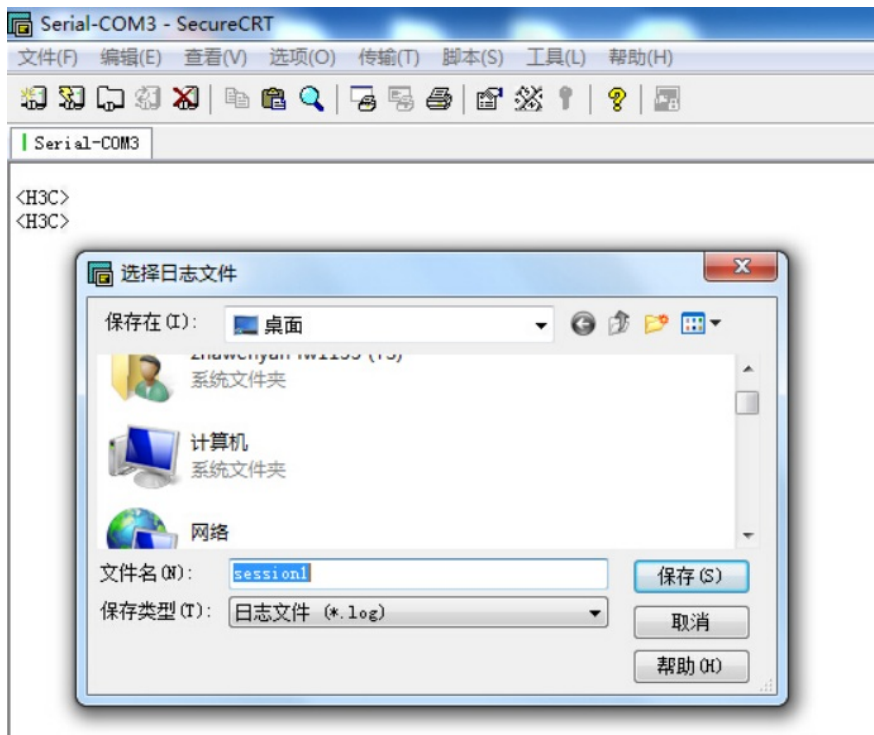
Serial-COM3 - SecureCRT

文件(F) 编辑(E) 查看(V) 选项(O) 传输(T) 脚本(S) 工具(L) 帮助(H)

Serial-COM3

<H3C>
<H3C>

选择日志文件

保存在(I): 桌面

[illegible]
系统文件夹

计算机
系统文件夹

网络

文件名(N): session1

保存类型(T): 日志文件 (*.log)

保存(S)

取消

帮助(H)